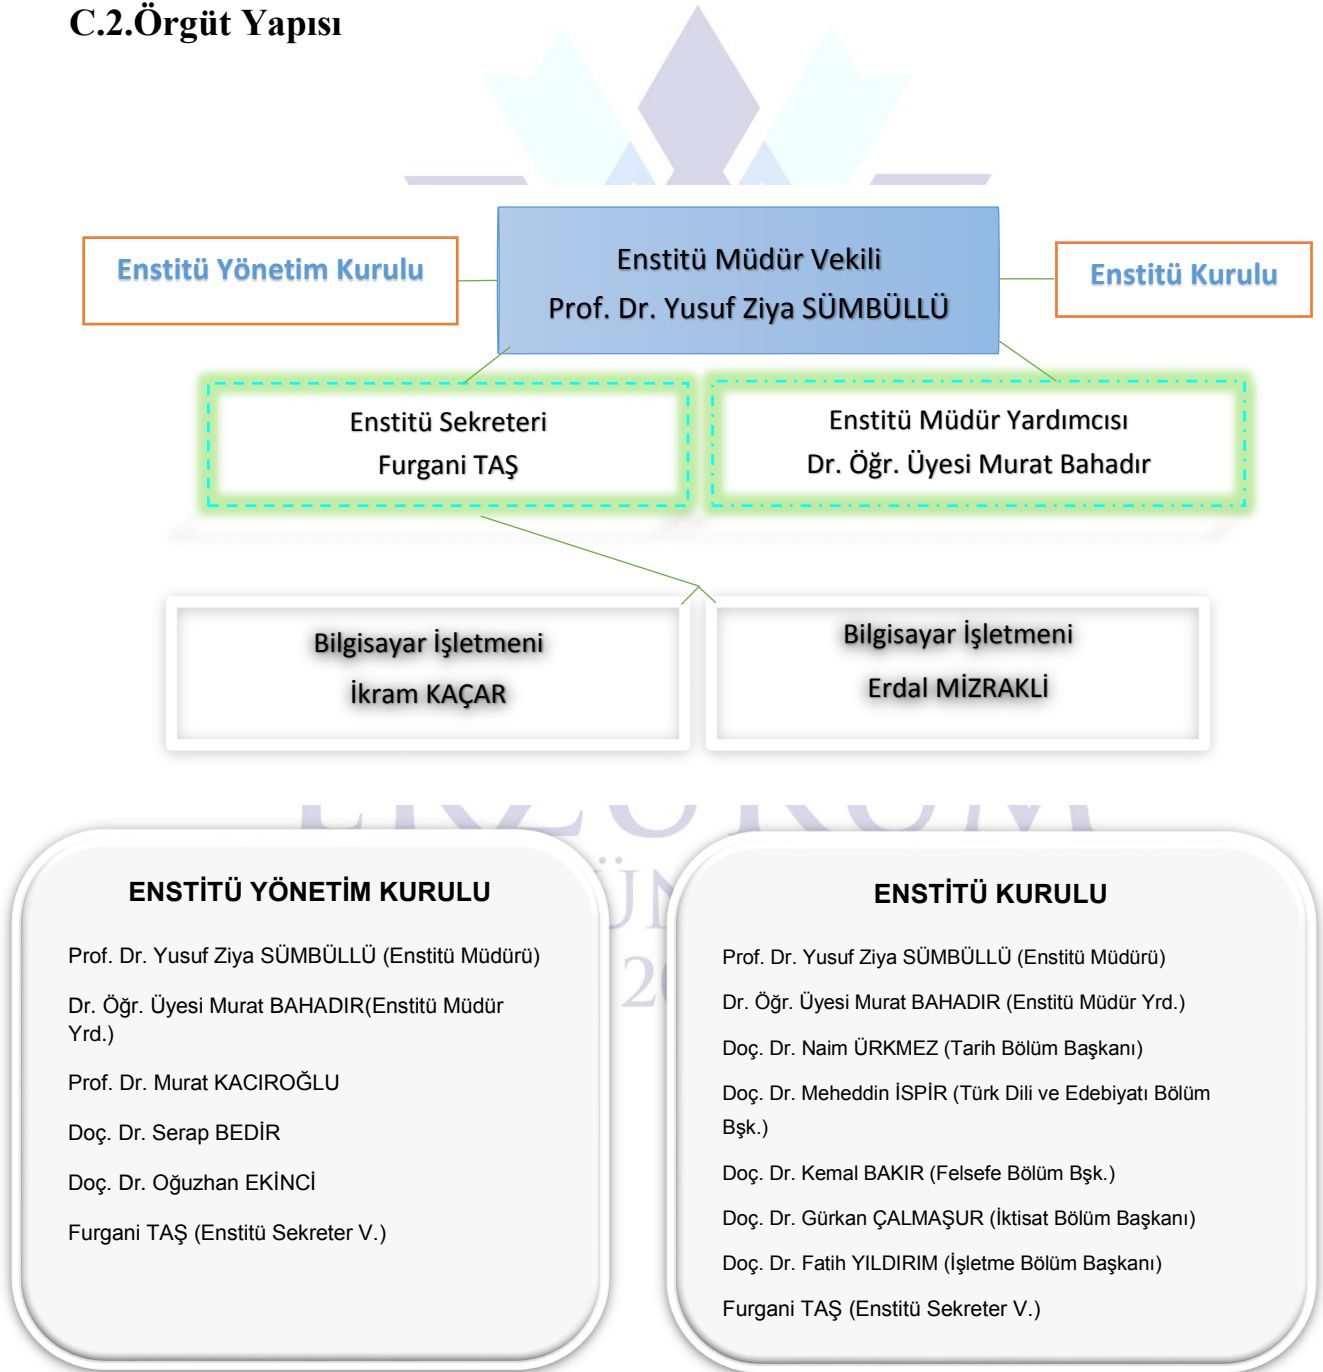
C.2.Örgüt Yapısı

Enstitü Yönetim Kurulu

Enstitü Müdür Vekili
Prof. Dr. Yusuf Ziya SÜMBÜLLÜ

Enstitü Kurulu

Enstitü Sekreteri
Furgani TAŞ

Enstitü Müdür Yardımcısı
Dr. Öğr. Üyesi Murat Bahadır

Bilgisayar İşletmeni
İkram KAÇAR

Bilgisayar İşletmeni
Erdal MİZRAKLİ

ENSTİTÜ YÖNETİM KURULU

Prof. Dr. Yusuf Ziya SÜMBÜLLÜ (Enstitü Müdürü)

Dr. Öğr. Üyesi Murat BAHADIR(Enstitü Müdür Yrd.)

Prof. Dr. Murat KACIROĞLU

Doç. Dr. Serap BEDİR

Doç. Dr. Oğuzhan EKİNCİ

Furgani TAŞ (Enstitü Sekreter V.)

ENSTİTÜ KURULU

Prof. Dr. Yusuf Ziya SÜMBÜLLÜ (Enstitü Müdürü)

Dr. Öğr. Üyesi Murat BAHADIR (Enstitü Müdür Yrd.)

Doç. Dr. Naim ÜRKMEZ (Tarih Bölüm Başkanı)

Doç. Dr. Meheddin İSPİR (Türk Dili ve Edebiyatı Bölüm Bşk.)

Doç. Dr. Kemal BAKIR (Felsefe Bölüm Bşk.)

Doç. Dr. Gürkan ÇALMAŞUR (İktisat Bölüm Başkanı)

Doç. Dr. Fatih YILDIRIM (İşletme Bölüm Başkanı)

Furgani TAŞ (Enstitü Sekreter V.)